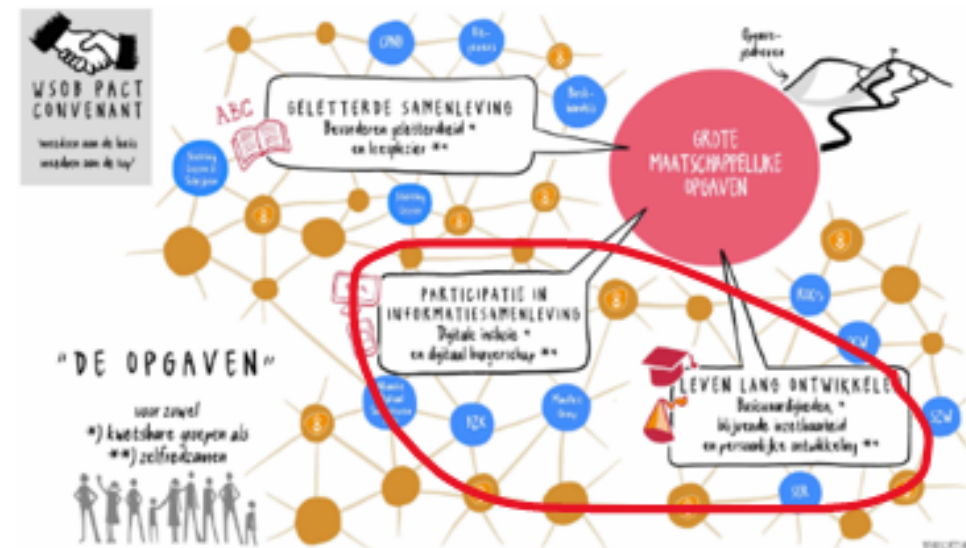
WSOB PACT CONVENANT

'werken aan de basis werken aan de top'

ABC

GELETTERDE SAMENLEVING
Bevorderen geletterdheid *
en leesplezier **

GROTE MAATSCHAPPELIJKE OPGAVEN

Opgavegebieden

OCW

Ro-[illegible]

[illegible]

Stichting Lezen & Schrijven

Stichting Lezen

PARTICIPATIE IN INFORMATIESAMENLEVING
Digitale inclusie *
en digitaal burgerschap **

KB's

SZW

LEVEN LANG ONTWIKKELEN
Basisvaardigheden *
blijvende inzetbaarheid
en persoonlijke ontwikkeling **

BZK

SER

"DE OPGAVEN"

voor zowel
*) kwetsbare groepen als
**) zelfredzamen